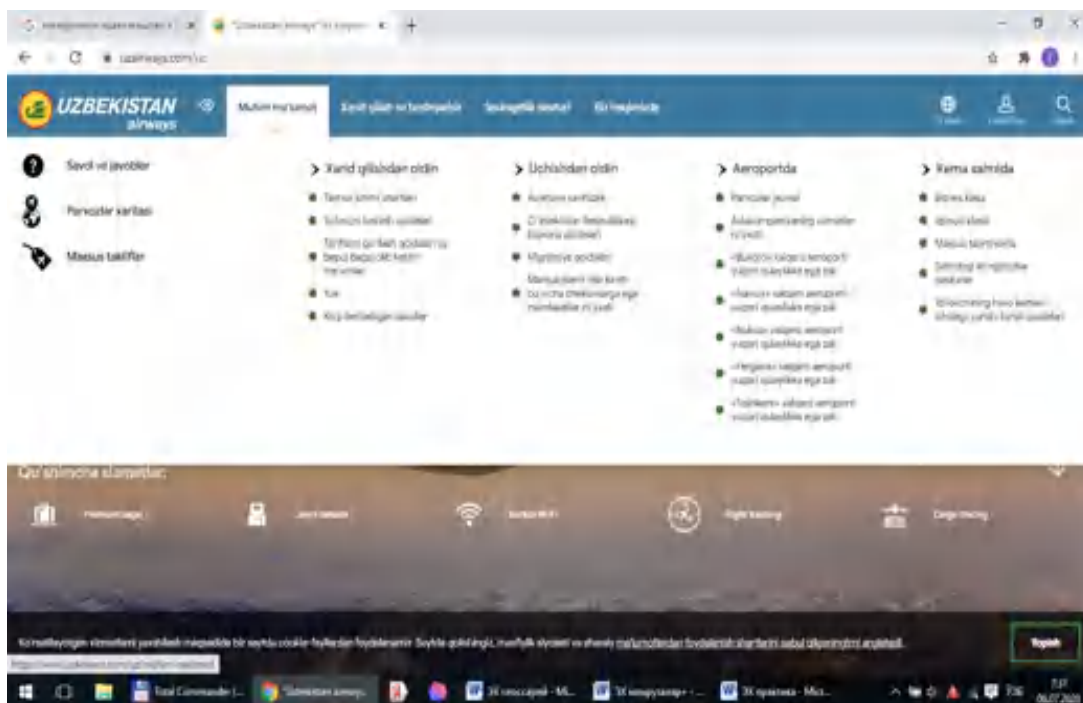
uzairways.com/uz

UZBEKISTAN airways

Muhim ma'lumot | Xarid qilish va bronlash | Sodiqlik dasturi | Biz haqimizda

Savol va javoblar

Parvozlar xaritasi

Maxsus takliflar

> Xarid qilishdan oldin

Tarmoq ishini uzartish

Sotuvni tashkil qoidalari

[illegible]

Yuk

Kirib berilmaydigan narsalar

> Uchishdan oldin

Aviachipta sertifikati

O'zbekiston Respublikasi hududiga kirish qoidalari

Migratsiya qoidalari

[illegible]

> Aeroportda

Parvozlar jadvali

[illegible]

«Buxoro» xalqaro aeroporti yo'lovchilar uchun

«Navoiy» xalqaro aeroporti yo'lovchilar uchun

«Nukus» xalqaro aeroporti yo'lovchilar uchun

«Farg'ona» xalqaro aeroporti yo'lovchilar uchun

«Toshkent» xalqaro aeroporti yo'lovchilar uchun

> Kema salmida

Biznes klass

Iqtisod klassi

Maxsus taomnoma

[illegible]

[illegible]

Qo'shimcha xizmatlar:

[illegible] | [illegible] | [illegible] | Flight tracking | Cargo tracing

Ko'rsatilayotgan xizmatlarni yaxshilash maqsadida biz saytda cookie-fayllardan foydalanamiz. Saytda qolish orqali, maxfiylik siyosati va shaxsiy ma'lumotlardan foydalanish shartlarini qabul qilganingizni anglatadi.

Yopish

Total Commander | "Uzbekistan airways" | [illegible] | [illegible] | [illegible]